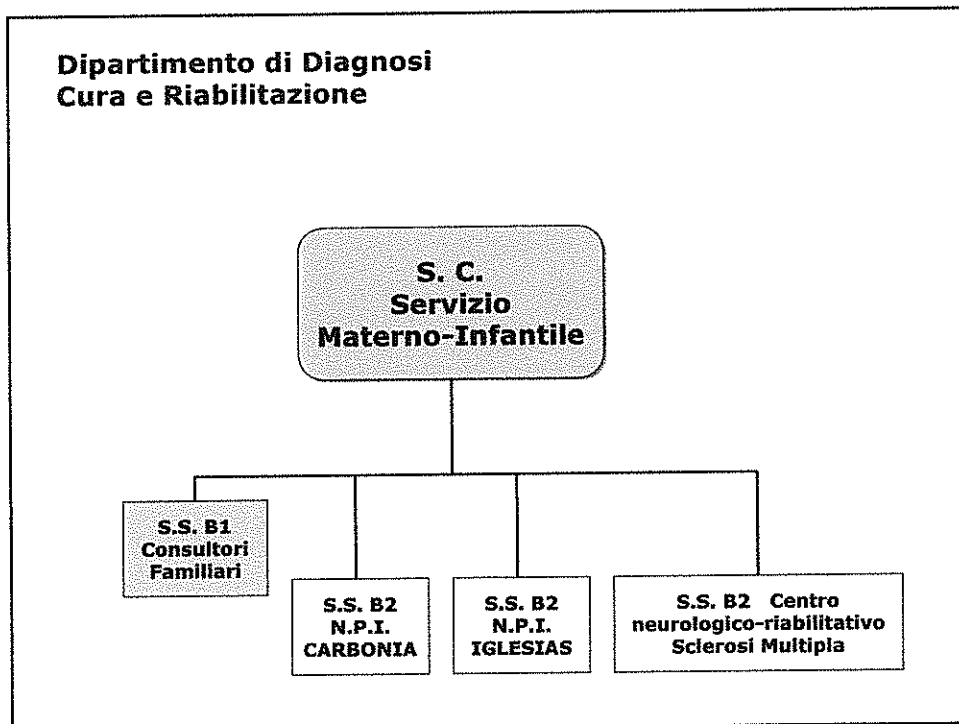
Dipartimento di Diagnosi
Cura e Riabilitazione

S. C.
Servizio
Materno-Infantile

S.S. B1
Consultori
Familiari

S.S. B2
N.P.I.
CARBONIA

S.S. B2
N.P.I.
IGLESIAS

S.S. B2 Centro
neurologico-riabilitativo
Sclerosi Multipla